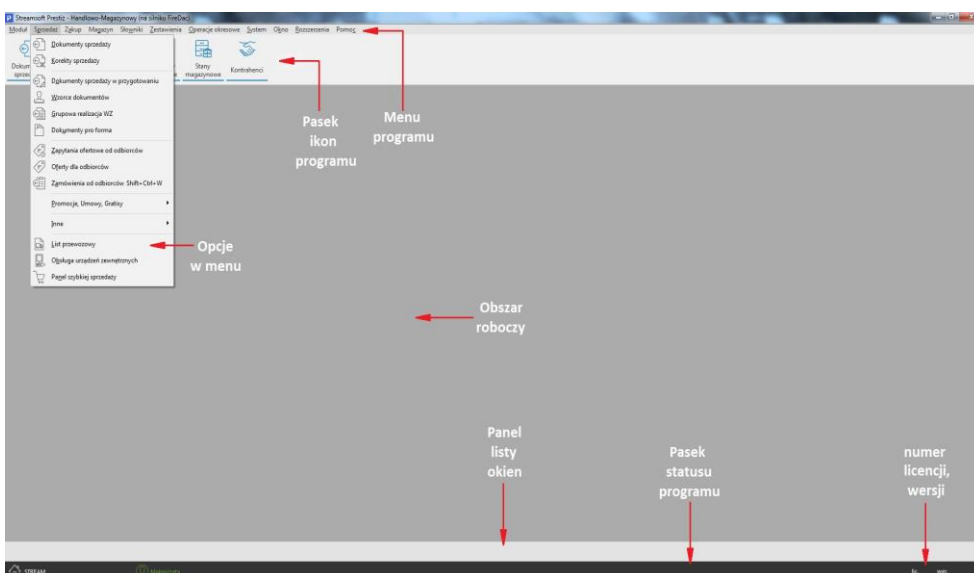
Streamsoft Prestiż - Handlowo-Magazynowy (na silniku FireDac)

Moduł Sprzedaż Zakup Magazyn Słowniki Zestawienia Operacje okresowe System Okno Rozszerzenia Pomoc

Dokum sprzed

Stany magazynowe

Kontrahenci

Dokumenty sprzedaży
Korekty sprzedaży
Dokumenty sprzedaży w przygotowaniu
Wzorce dokumentów
Grupowa realizacja WZ
Dokumenty pro forma
Zapytania ofertowe od odbiorców
Oferty dla odbiorców
Zamówienia od odbiorców Shift+Ctrl+W
Promocje, Umowy, Gratisy
Inne
List przewozowy
Obsługa urządzeń zewnętrznych
Panel szybkiej sprzedaży

Pasek ikon programu

Menu programu

Opcje w menu

Obszar roboczy

Panel listy okien

Pasek statusu programu

numer licencji, wersji

STREAM

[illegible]